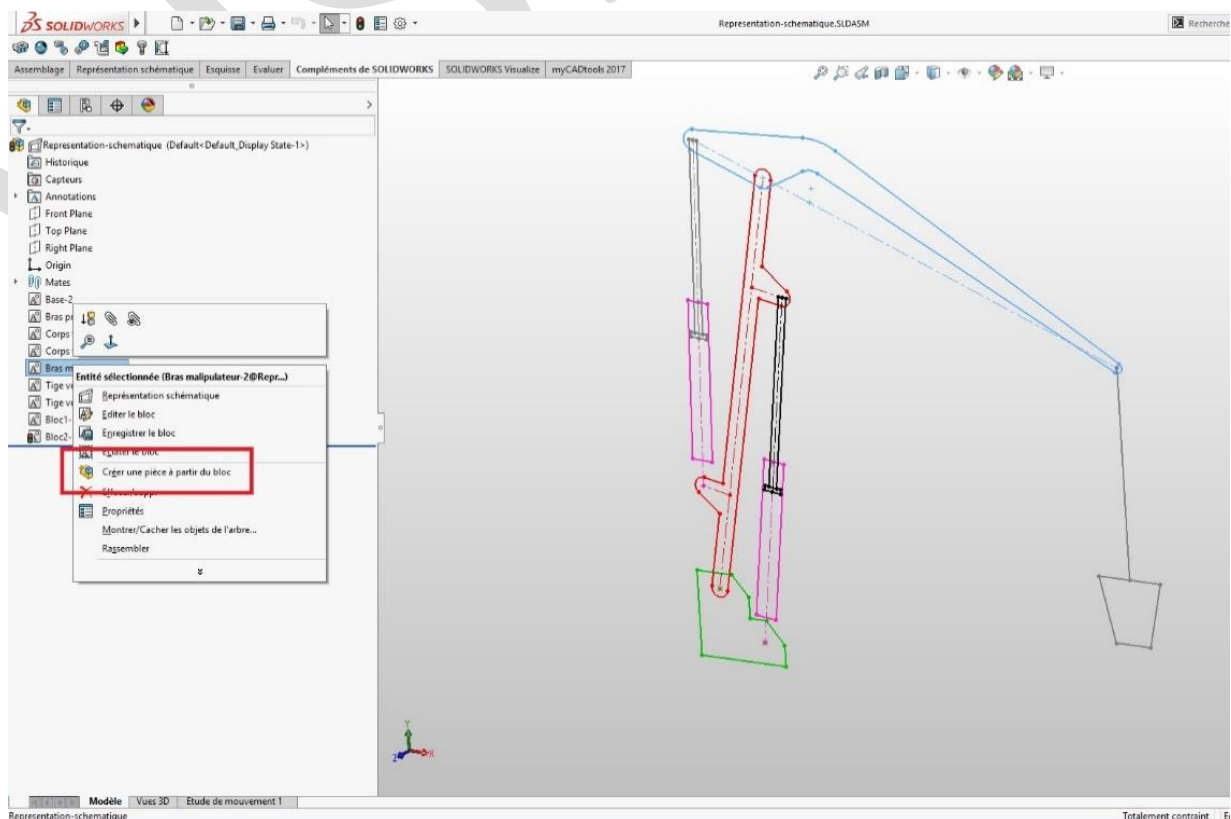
SOLIDWORKS

Representation-schematique.SLDASM

Recherche

Assemblage | Représentation schématique | Esquisse | Evaluer | Compléments de SOLIDWORKS | SOLIDWORKS Visualize | myCADtools 2017

Representation-schematique (Default<Default_Display State-1>)
Historique
Capteurs
Annotations
Front Plane
Top Plane
Right Plane
Origin
Mates
Base-2
Bras p
Corps
Corps
Bras m
Tige v
Tige v
Bloc1-
Bloc2-

Entité sélectionnée (Bras malipulateur-2@Repr...)
Représentation schématique
Editer le bloc
Enregistrer le bloc
Eclater le bloc
Créer une pièce à partir du bloc
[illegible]
Propriétés
Montrer/Cacher les objets de l'arbre...
Rassembler

Y
X
Z

Modèle | Vues 3D | Etude de mouvement 1

Representation-schematique

Totalement contraint